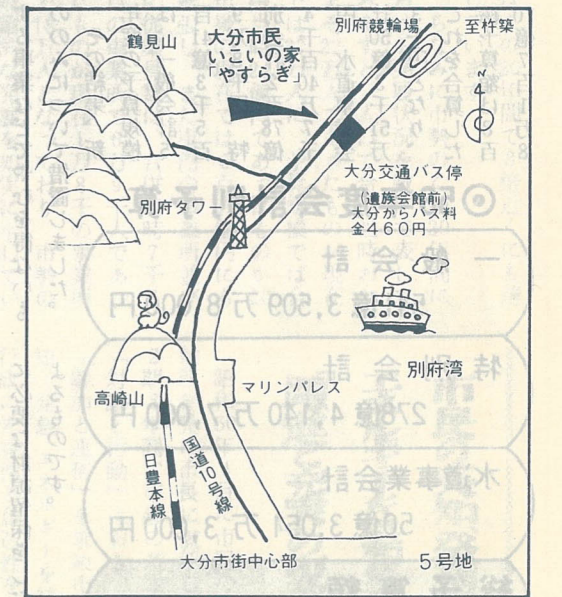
別府競輪場
至杵築
鶴見山
大分市民
いこいの家
「やすらぎ」
N
大分交通バス停
(遺族会館前)
大分からバス料
金460円
別府タワー
高崎山
マリンパレス
別府湾
国道10号線
日豊本線
大分市街中心部
5号地

一 般 会 計
億3,509万8,000円
特 別 会 計
278億4,140万7,000円
水道事業会計
50億3,051万3,000円